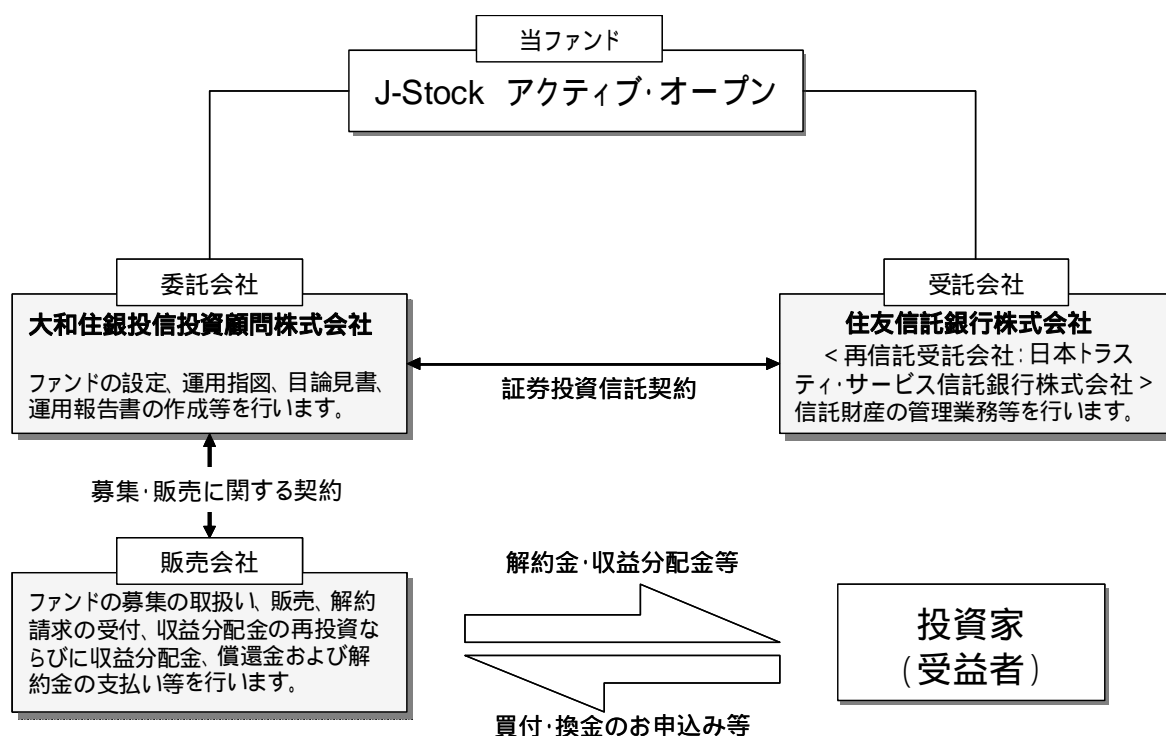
当ファンド

J-Stock アクティブ･オープン

委託会社

大和住銀投信投資顧問株式会社

ファンドの設定、運用指図、目論見書、運用報告書の作成等を行います。

証券投資信託契約

受託会社

住友信託銀行株式会社

< 再信託受託会社：日本トラスティ･サービス信託銀行株式会社 >

信託財産の管理業務等を行います。

募集･販売に関する契約

販売会社

ファンドの募集の取扱い、販売、解約請求の受付、収益分配金の再投資ならびに収益分配金、償還金および解約金の支払い等を行います。

解約金･収益分配金等

買付･換金のお申込み等

投資家
(受益者)